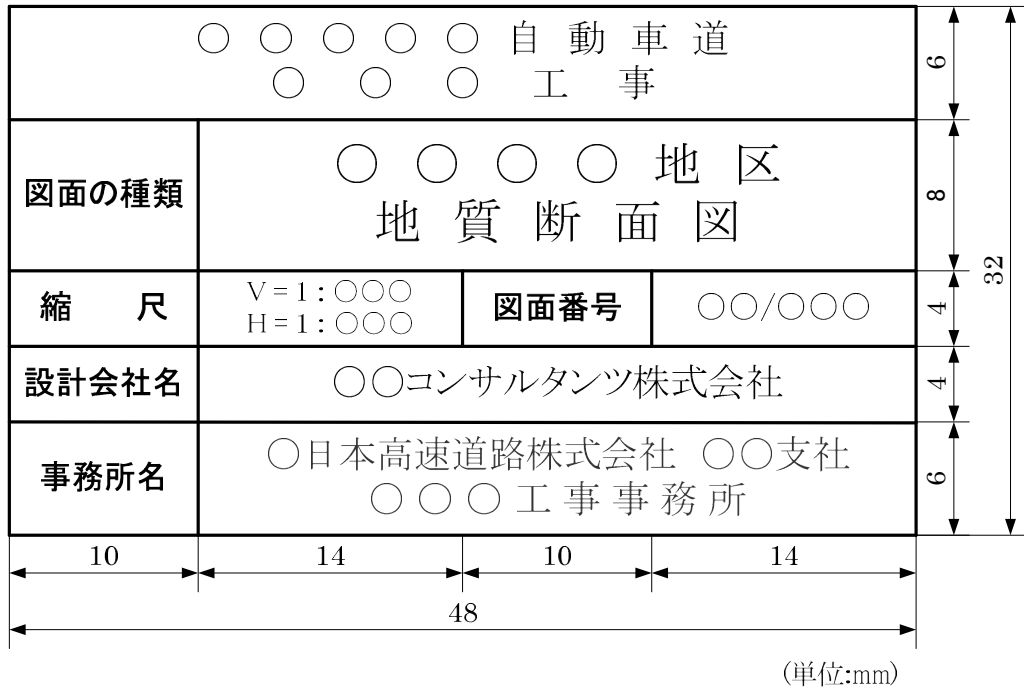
○ ○ ○ ○ ○ 自 動 車 道
○ ○ ○ 工 事

| 図面の種類 | ○ ○ ○ ○ 地 区<br>地 質 断 面 図 | | |
|---|---|---|---|
| 縮 尺 | V = 1 : ○○○<br>H = 1 : ○○○ | 図面番号 | ○○/○○○ |
| 設計会社名 | ○○コンサルタンツ株式会社 | | |
| 事務所名 | ○日本高速道路株式会社 ○○支社<br>○ ○ ○ 工 事 事 務 所 | | |

6
8
4
4
6
32

10
14
10
14
48

(単位:mm)